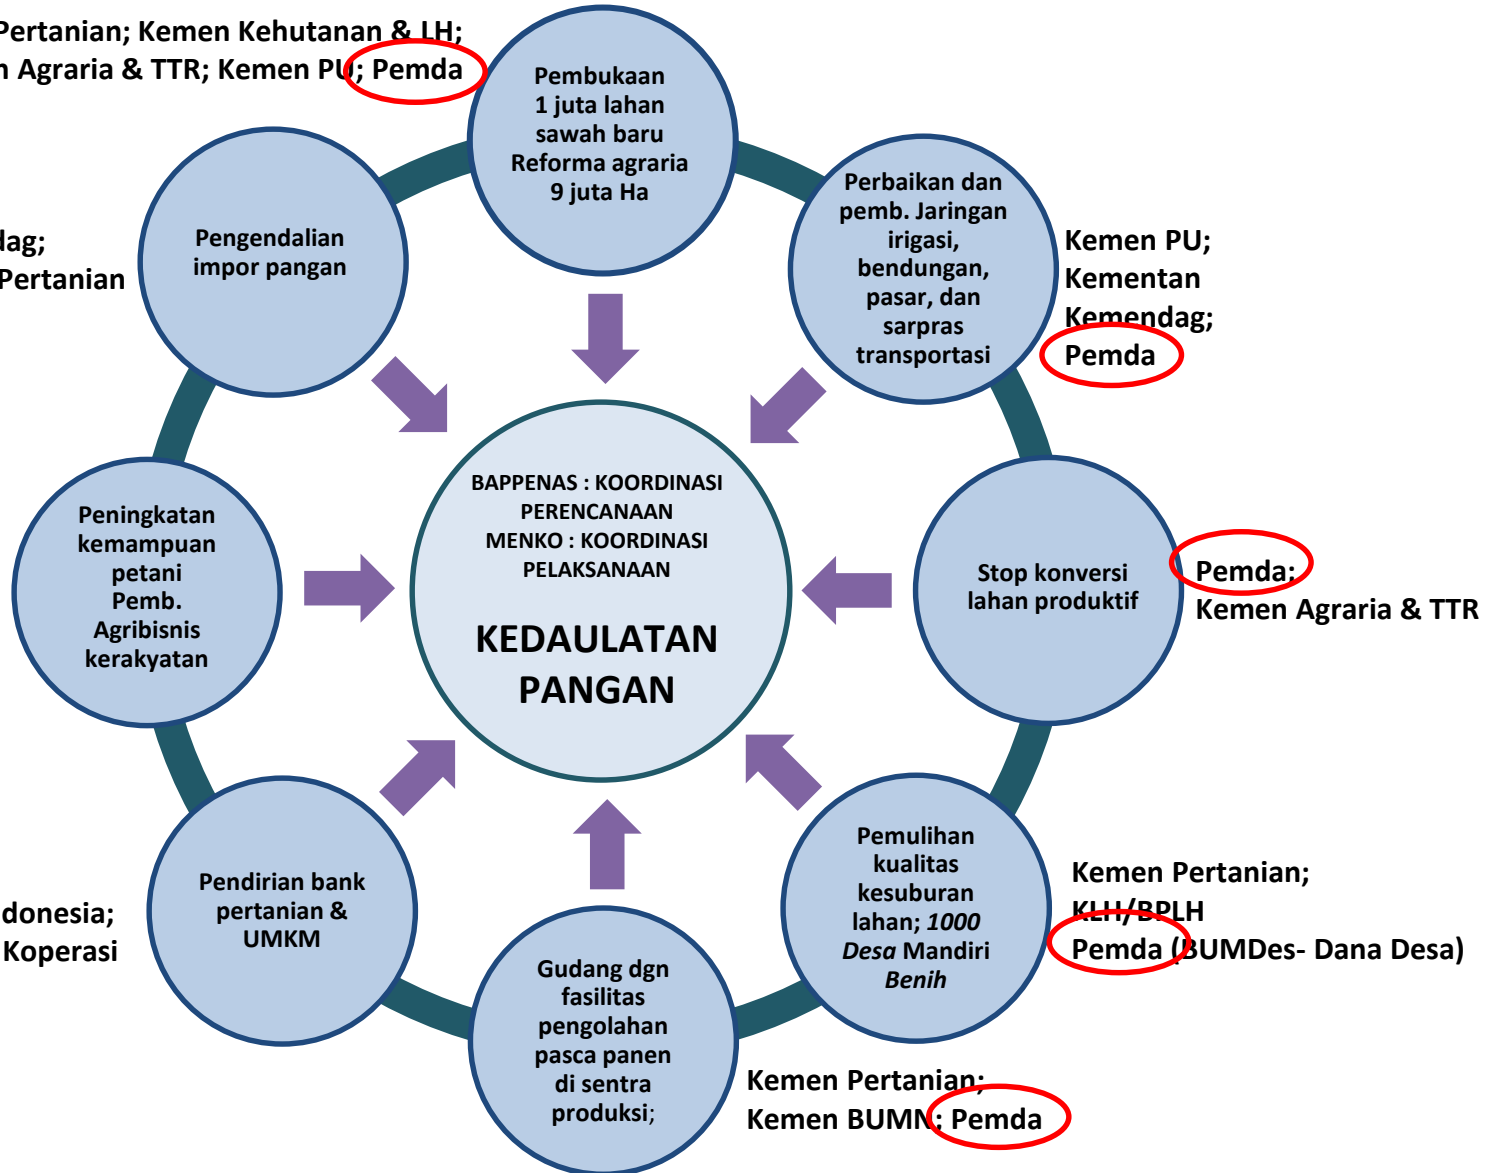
Pertanian; Kemen Kehutanan & LH;
n Agraria & TTR; Kemen PU; Pemda

Pembukaan 1 juta lahan sawah baru Reforma agraria 9 juta Ha

Perbaikan dan pemb. Jaringan irigasi, bendungan, pasar, dan sarpras transportasi

Kemen PU;
Kementan
Kemendag;
Pemda

dag;
Pertanian

Pengendalian impor pangan

Peningkatan kemampuan petani Pemb. Agribisnis kerakyatan

BAPPENAS : KOORDINASI PERENCANAAN
MENKO : KOORDINASI PELAKSANAAN

KEDAULATAN PANGAN

Stop konversi lahan produktif

Pemda;
Kemen Agraria & TTR

donesia;
Koperasi

Pendirian bank pertanian & UMKM

Gudang dgn fasilitas pengolahan pasca panen di sentra produksi;

Pemulihan kualitas kesuburan lahan; *1000 Desa* Mandiri *Benih*

Kemen Pertanian;
KLH/BPLH
Pemda (BUMDes- Dana Desa)

Kemen Pertanian;
Kemen BUMN; Pemda